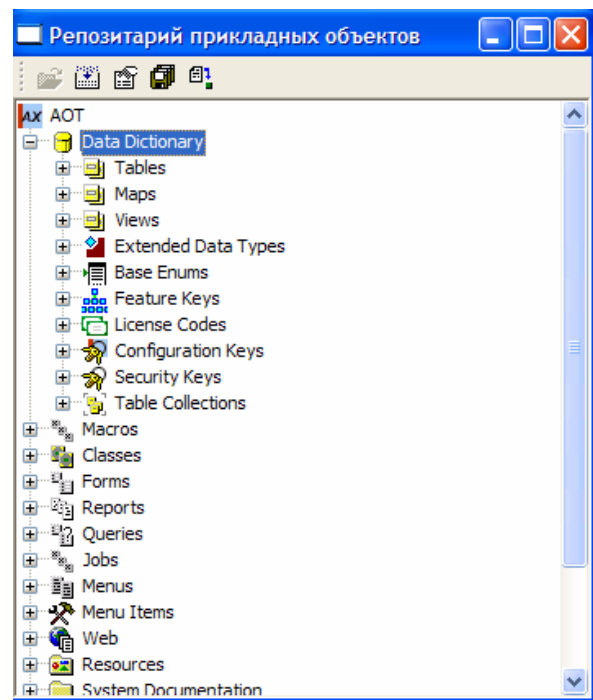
Репозитарий прикладных объектов

AX AOT
Data Dictionary
Tables
Maps
Views
Extended Data Types
Base Enums
Feature Keys
License Codes
Configuration Keys
Security Keys
Table Collections
Macros
Classes
Forms
Reports
Queries
Jobs
Menus
Menu Items
Web
Resources
System Documentation